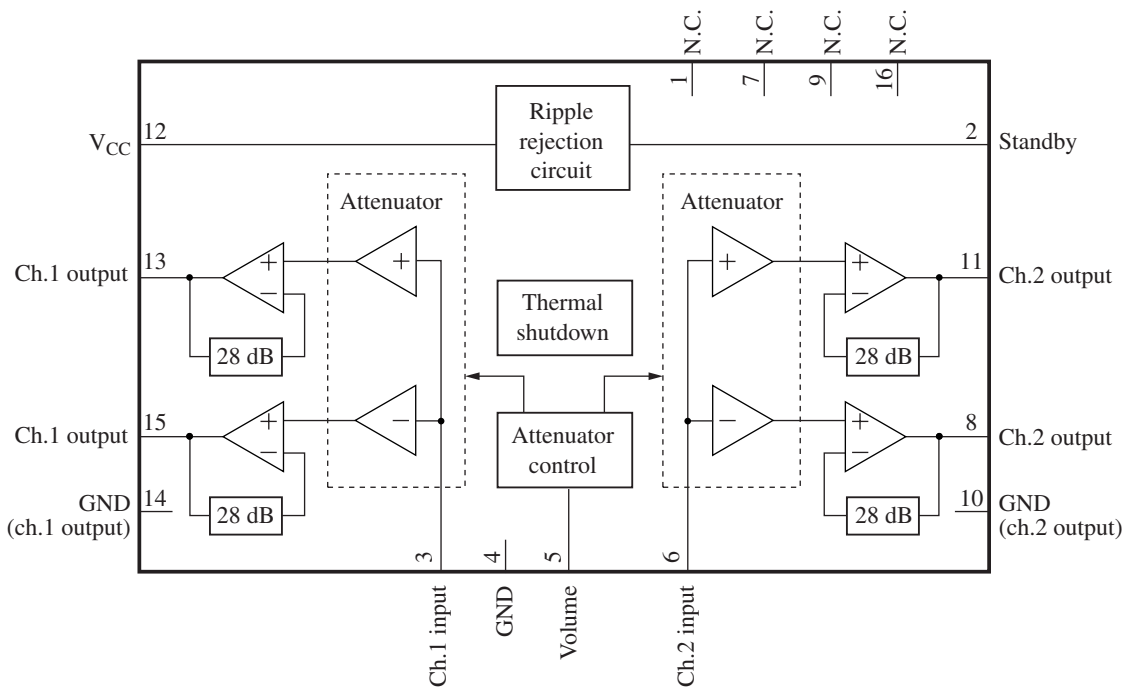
N.C.
N.C.
N.C.
N.C.
1
7
9
16

$V_{CC}$ 12
Ripple rejection circuit
2 Standby

Attenuator
Attenuator

Ch.1 output 13
+
−
+
28 dB

Thermal shutdown

+
+
−
11 Ch.2 output
28 dB

Ch.1 output 15
+
−
−
Attenuator control
−
+
−
8 Ch.2 output

GND (ch.1 output) 14
28 dB
28 dB
10 GND (ch.2 output)

3
4
5
6
Ch.1 input
GND
Volume
Ch.2 input